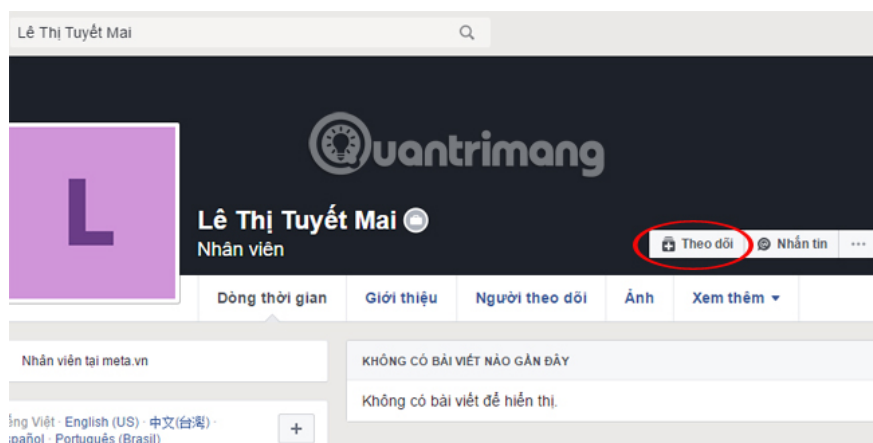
Lê Thị Tuyết Mai

Quantrimang

L

Lê Thị Tuyết Mai

Nhân viên

Theo dõi

Nhắn tin

...

Dòng thời gian

Giới thiệu

Người theo dõi

Ảnh

Xem thêm

Nhân viên tại meta.vn

KHÔNG CÓ BÀI VIẾT NÀO GẦN ĐÂY

Không có bài viết để hiển thị.

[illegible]ếng Việt · English (US) · 中文(台灣) ·
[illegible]spañol · Português (Brasil)

+